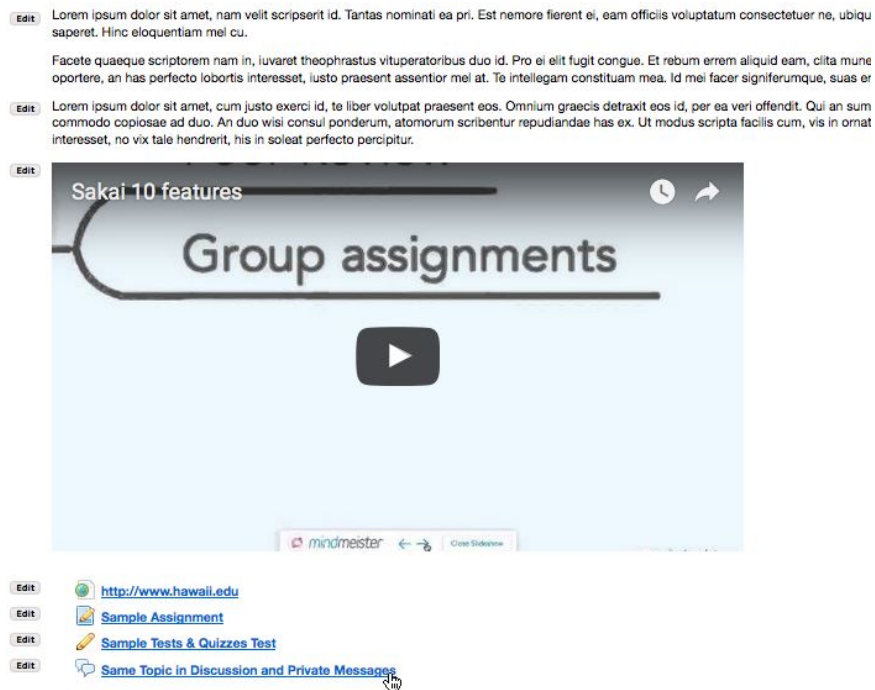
Edit Lorem ipsum dolor sit amet, nam velit scripserit id. Tantas nominati ea pri. Est nemore fierent ei, eam officiis voluptatum consectetuer ne, ubiqu saperet. Hinc eloquentiam mel cu.

Facete quaeque scriptorem nam in, iuvaret theophrastus vituperatoribus duo id. Pro ei elit fugit congue. Et rebum errem aliquid eam, clita mune oportere, an has perfecto lobortis interesset, iusto praesent assentior mel at. Te intellegam constituam mea. Id mei facer signiferumque, suas er

Edit Lorem ipsum dolor sit amet, cum justo exerci id, te liber volutpat praesent eos. Omnium graecis detraxit eos id, per ea veri offendit. Qui an sum commodo copiosae ad duo. An duo wisi consul ponderum, atomorum scribentur repudiandae has ex. Ut modus scripta facilis cum, vis in ornat interesset, no vix tale hendrerit, his in soleat perfecto percipitur.

Edit

Sakai 10 features

Group assignments

mindmeister

Close Slideshow

Edit http://www.hawaii.edu

Edit Sample Assignment

Edit Sample Tests & Quizzes Test

Edit Same Topic in Discussion and Private Messages